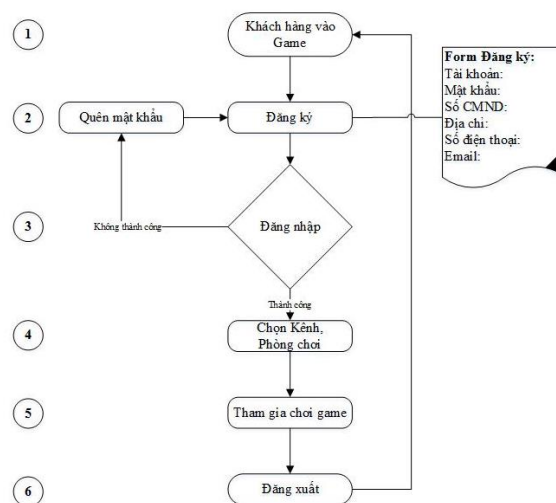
1

Khách hàng vào Game

Form Đăng ký:
Tài khoản:
Mật khẩu:
Số CMND:
Địa chỉ:
Số điện thoại:
Email:

2

Quên mật khẩu

Đăng ký

3

Không thành công

Đăng nhập

Thành công

4

Chọn Kênh, Phòng chơi

5

Tham gia chơi game

6

Đăng xuất